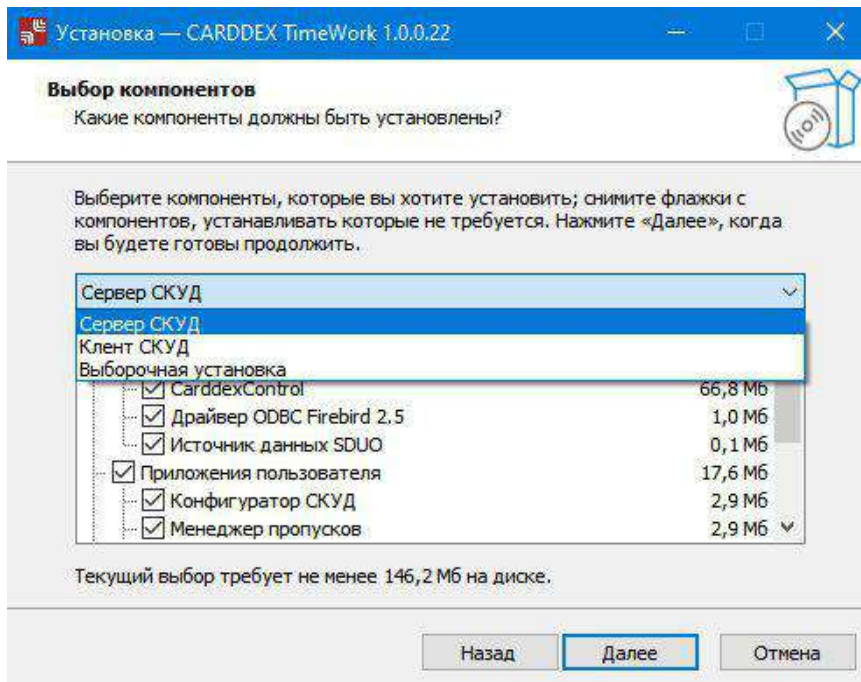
Установка — CARDDEX TimeWork 1.0.0.22

Выбор компонентов
Какие компоненты должны быть установлены?

Выберите компоненты, которые вы хотите установить; снимите флажки с компонентов, устанавливать которые не требуется. Нажмите «Далее», когда вы будете готовы продолжить.

Сервер СКУД

Сервер СКУД
Клент СКУД
Выборочная установка

CarddexControl 66,8 Мб
Драйвер ODBC Firebird 2.5 1,0 Мб
Источник данных SDUO 0,1 Мб
Приложения пользователя 17,6 Мб
Конфигуратор СКУД 2,9 Мб
Менеджер пропусков 2,9 Мб

Текущий выбор требует не менее 146,2 Мб на диске.

Назад
Далее
Отмена